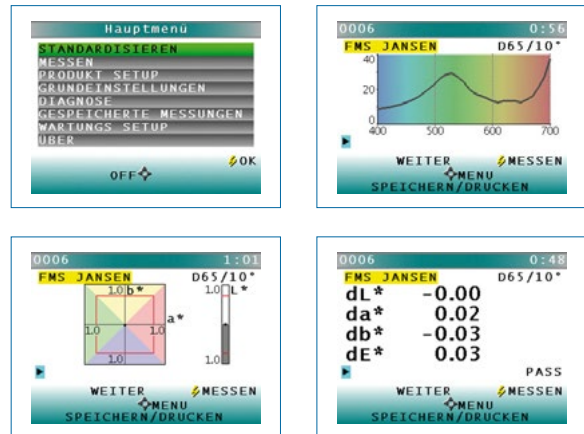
Hauptmenü

STANDARDISIEREN
MESSEN
PRODUKT SETUP
GRUNDEINSTELLUNGEN
DIAGNOSE
GESPEICHERTE MESSUNGEN
WARTUNGS SETUP
ÜBER

OK
OFF

0006 0:56
FMS JANSEN D65/10°
40
20
0
400 500 600 700

WEITER MESSEN
MENU
SPEICHERN/DRUCKEN

0006 1:01
FMS JANSEN D65/10°
1.0 b*
a*
1.0
1.0
1.0
1.0 L*
1.0

WEITER MESSEN
MENU
SPEICHERN/DRUCKEN

0006 0:48
FMS JANSEN D65/10°
dL* -0.00
da* 0.02
db* -0.03
dE* 0.03
PASS

WEITER MESSEN
MENU
SPEICHERN/DRUCKEN